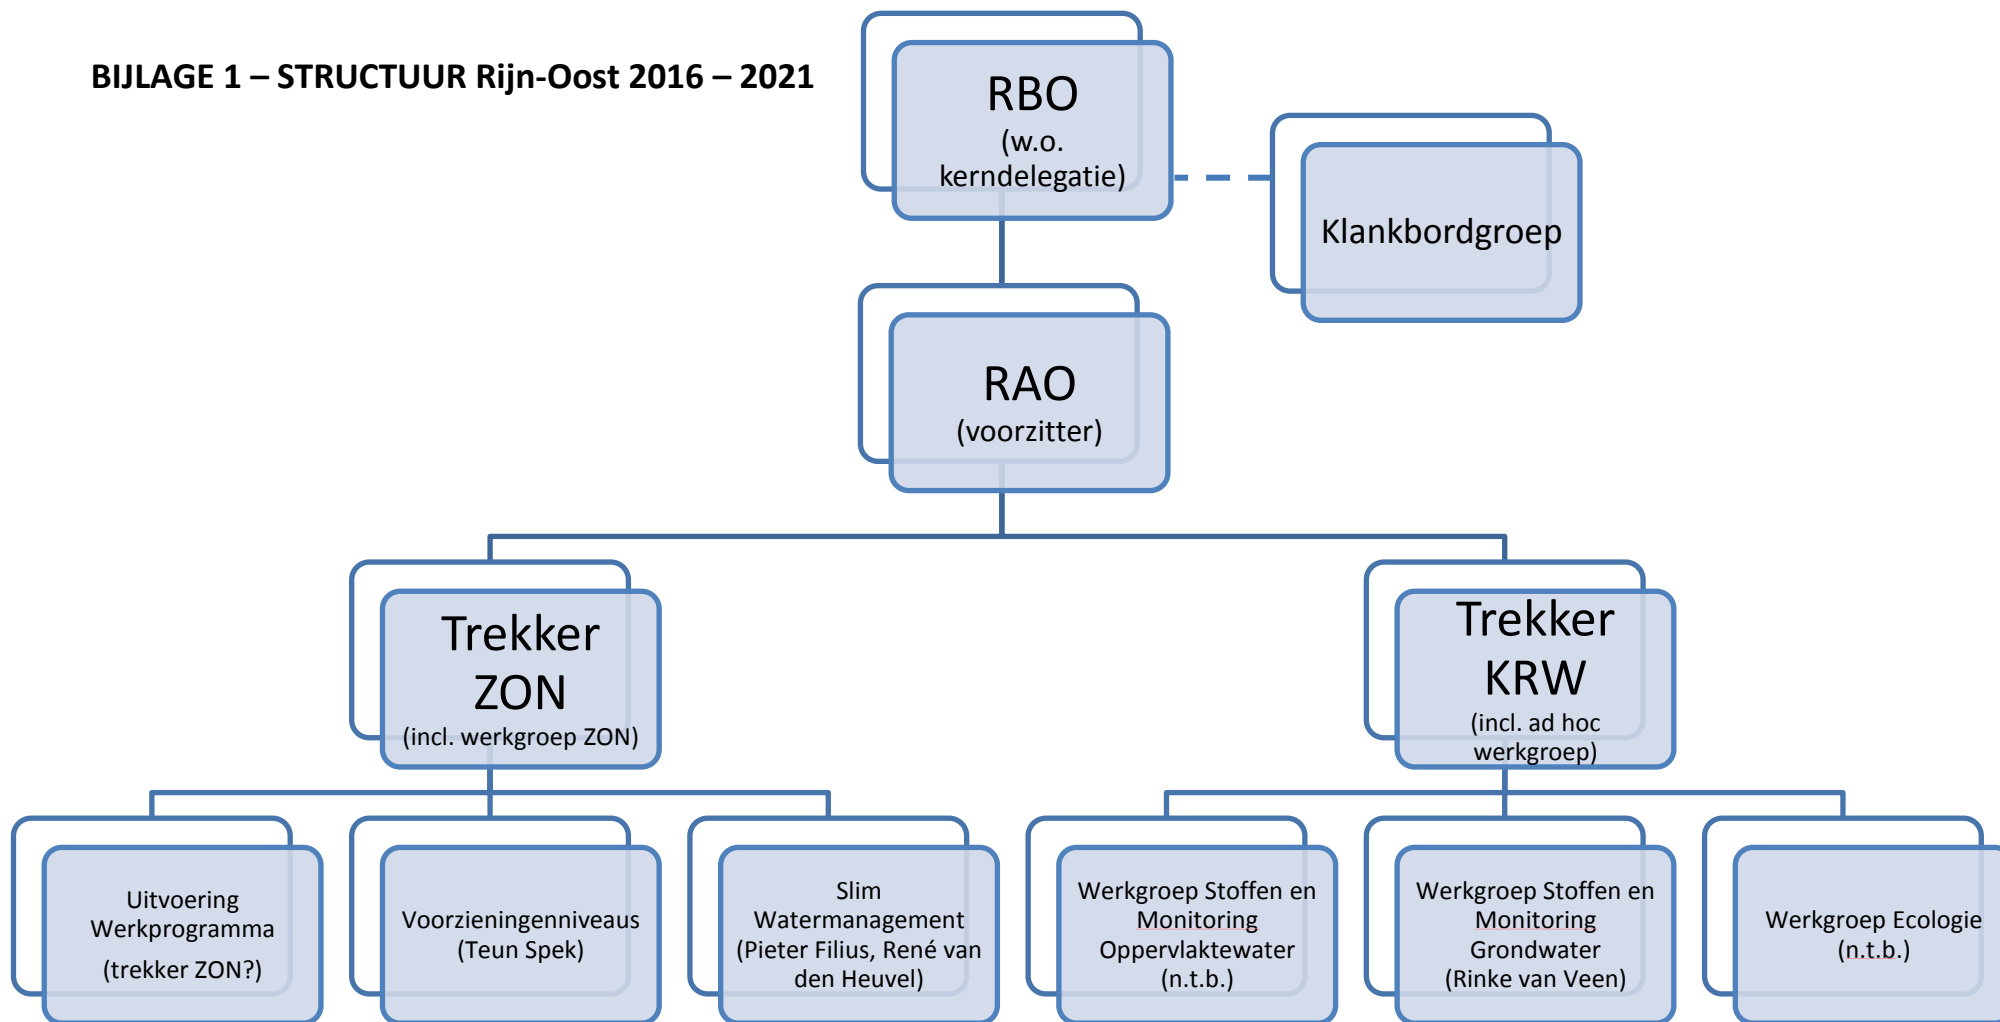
BIJLAGE 1 – STRUCTUUR Rijn-Oost 2016 – 2021

RBO
(w.o. kerndelegatie)

Klankbordgroep

RAO
(voorzitter)

Trekker
ZON
(incl. werkgroep ZON)

Trekker
KRW
(incl. ad hoc werkgroep)

Uitvoering Werkprogramma
(trekker ZON?)

Voorzieningenniveaus
(Teun Spek)

Slim Watermanagement
(Pieter Filius, René van den Heuvel)

Werkgroep Stoffen en Monitoring Oppervlaktewater
(n.t.b.)

Werkgroep Stoffen en Monitoring Grondwater
(Rinke van Veen)

Werkgroep Ecologie
(n.t.b.)